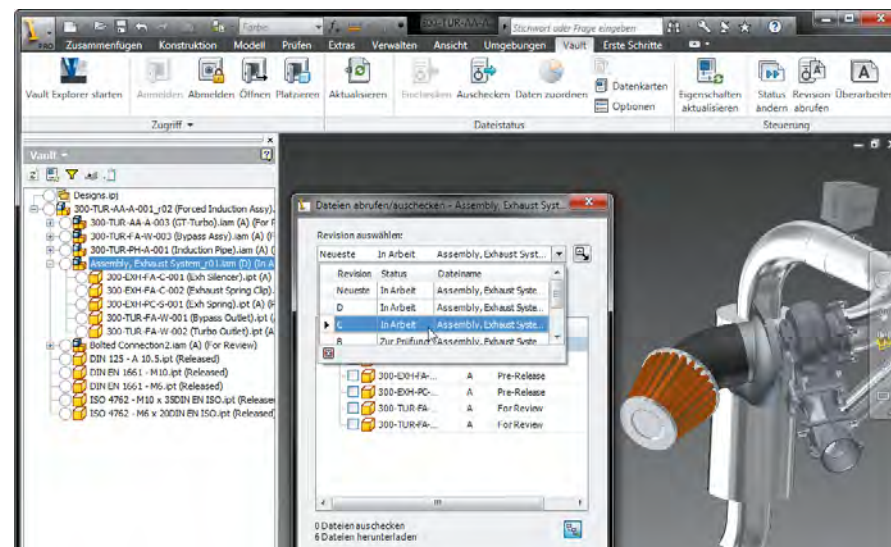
Farbe
300-TUR-AA-A
Stichwort oder Frage eingeben

Zusammenfügen Konstruktion Modell Prüfen Extras Verwalten Ansicht Umgebungen Vault Erste Schritte

Vault Explorer starten
Anmelden Abmelden Öffnen Platzieren
Zugriff
Aktualisieren
Einchecken Auschecken Daten zuordnen
Datenkarten
Optionen
Dateistatus
Eigenschaften aktualisieren
Status ändern
Revision abrufen
Überarbeiten
Steuerung

Vault
Designs.ipj
300-TUR-AA-A-001_r02 (Forced Induction Assy)
300-TUR-AA-A-003 (GT-Turbo).iam (A) (For R
300-TUR-FA-W-003 (Bypass Assy).iam (A) (F
300-TUR-PH-A-001 (Induction Pipe).iam (A) (
Assembly, Exhaust System_r01.iam (D) (In A
300-EXH-FA-C-001 (Exh Silencer).ipt (A)
300-EXH-FA-C-002 (Exhaust Spring Clip).
300-EXH-PC-S-001 (Exh Spring).ipt (A) (F
300-TUR-FA-W-001 (Bypass Outlet).ipt (A)
300-TUR-FA-W-002 (Turbo Outlet).ipt (A)
Bolted Connection2.iam (A) (For Review)
DIN 125 - A 10.5.ipt (Released)
DIN EN 1661 - M10.ipt (Released)
DIN EN 1661 - M6.ipt (Released)
ISO 4762 - M10 x 35DIN EN ISO.ipt (Releaser
ISO 4762 - M6 x 20DIN EN ISO.ipt (Released)

Dateien abrufen/auschecken - Assembly, Exhaust Syst...
Revision auswählen:
Neueste In Arbeit Assembly, Exhaust Syst...

| Revision | Status | Dateiname |
|---|---|---|
| Neueste | In Arbeit | Assembly, Exhaust Syste... |
| D | In Arbeit | Assembly, Exhaust Syste... |
| C | In Arbeit | Assembly, Exhaust Syste... |
| B | Zur Prüfung | Assembly, Exhaust Syste |

300-EXH-FA-... A Pre-Release
300-EXH-PC-... A Pre-Release
300-TUR-FA-... A For Review
300-TUR-FA-... A For Review

0 Dateien auschecken
6 Dateien herunterladen